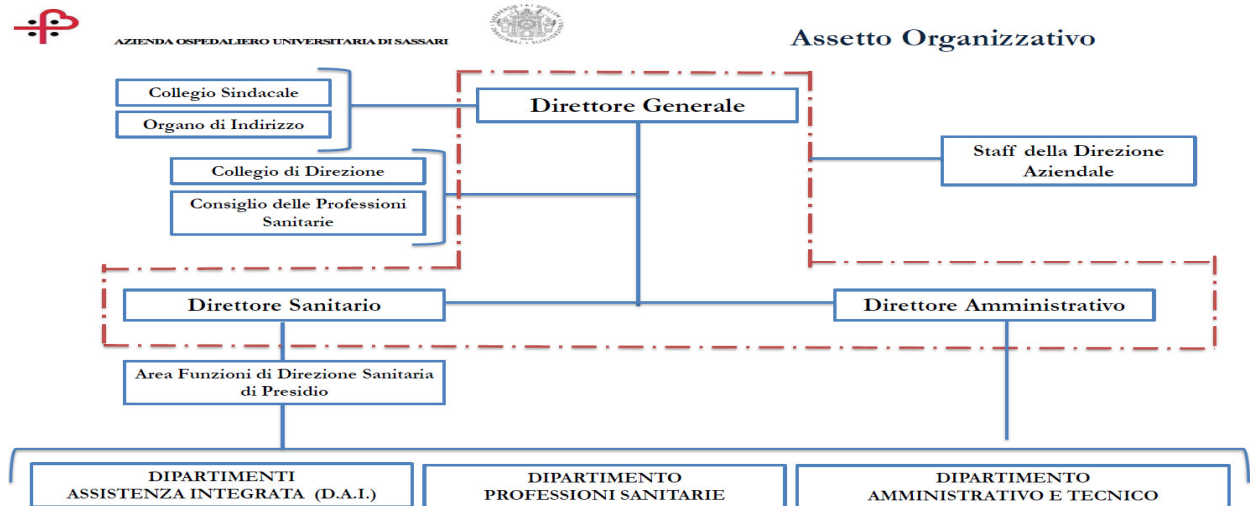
AZIENDA OSPEDALIERO UNIVERSITARIA DI SASSARI

Assetto Organizzativo

Collegio Sindacale

Organo di Indirizzo

Direttore Generale

Staff della Direzione Aziendale

Collegio di Direzione

Consiglio delle Professioni Sanitarie

Direttore Sanitario

Direttore Amministrativo

Area Funzioni di Direzione Sanitaria di Presidio

DIPARTIMENTI ASSISTENZA INTEGRATA (D.A.I.)

DIPARTIMENTO PROFESSIONI SANITARIE

DIPARTIMENTO AMMINISTRATIVO E TECNICO